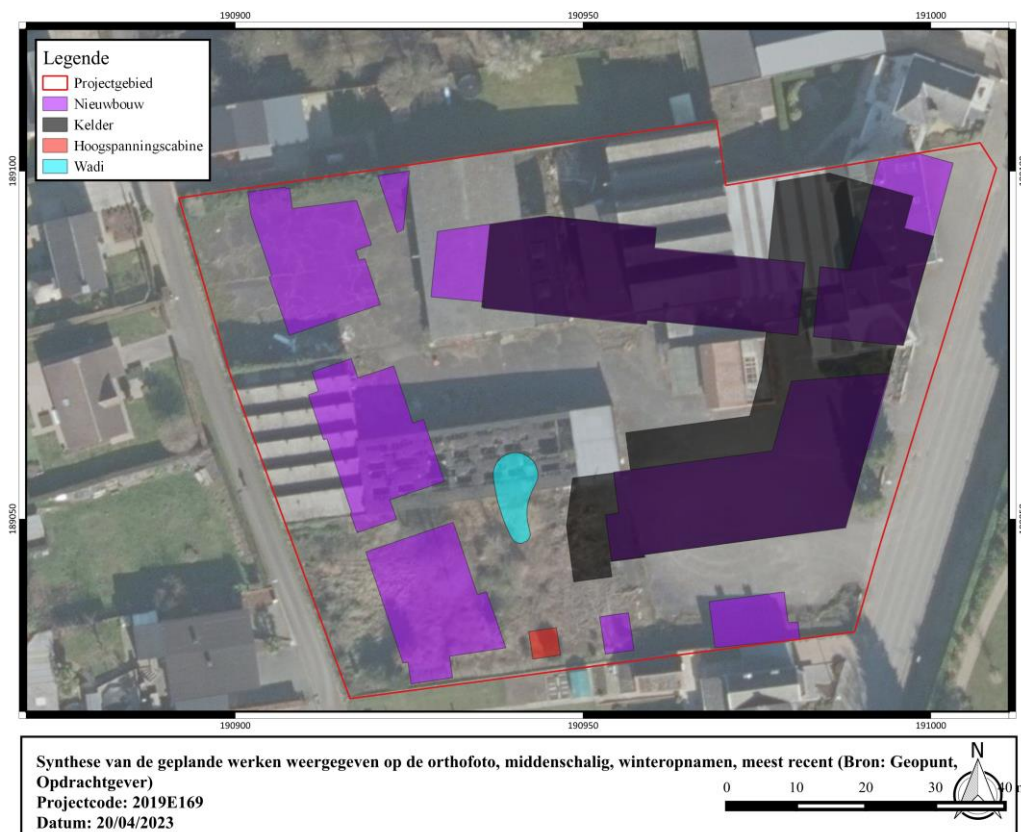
190900 190950 191000

Legende
Projectgebied
Nieuwbouw
Kelder
Hoogspanningscabine
Wadi

189100

189050

190900 190950 191000

Synthese van de geplande werken weergegeven op de orthofoto, middenschalig, winteropnamen, meest recent (Bron: Geopunt, Opdrachtgever)
Projectcode: 2019E169
Datum: 20/04/2023

N
0 10 20 30 40 m